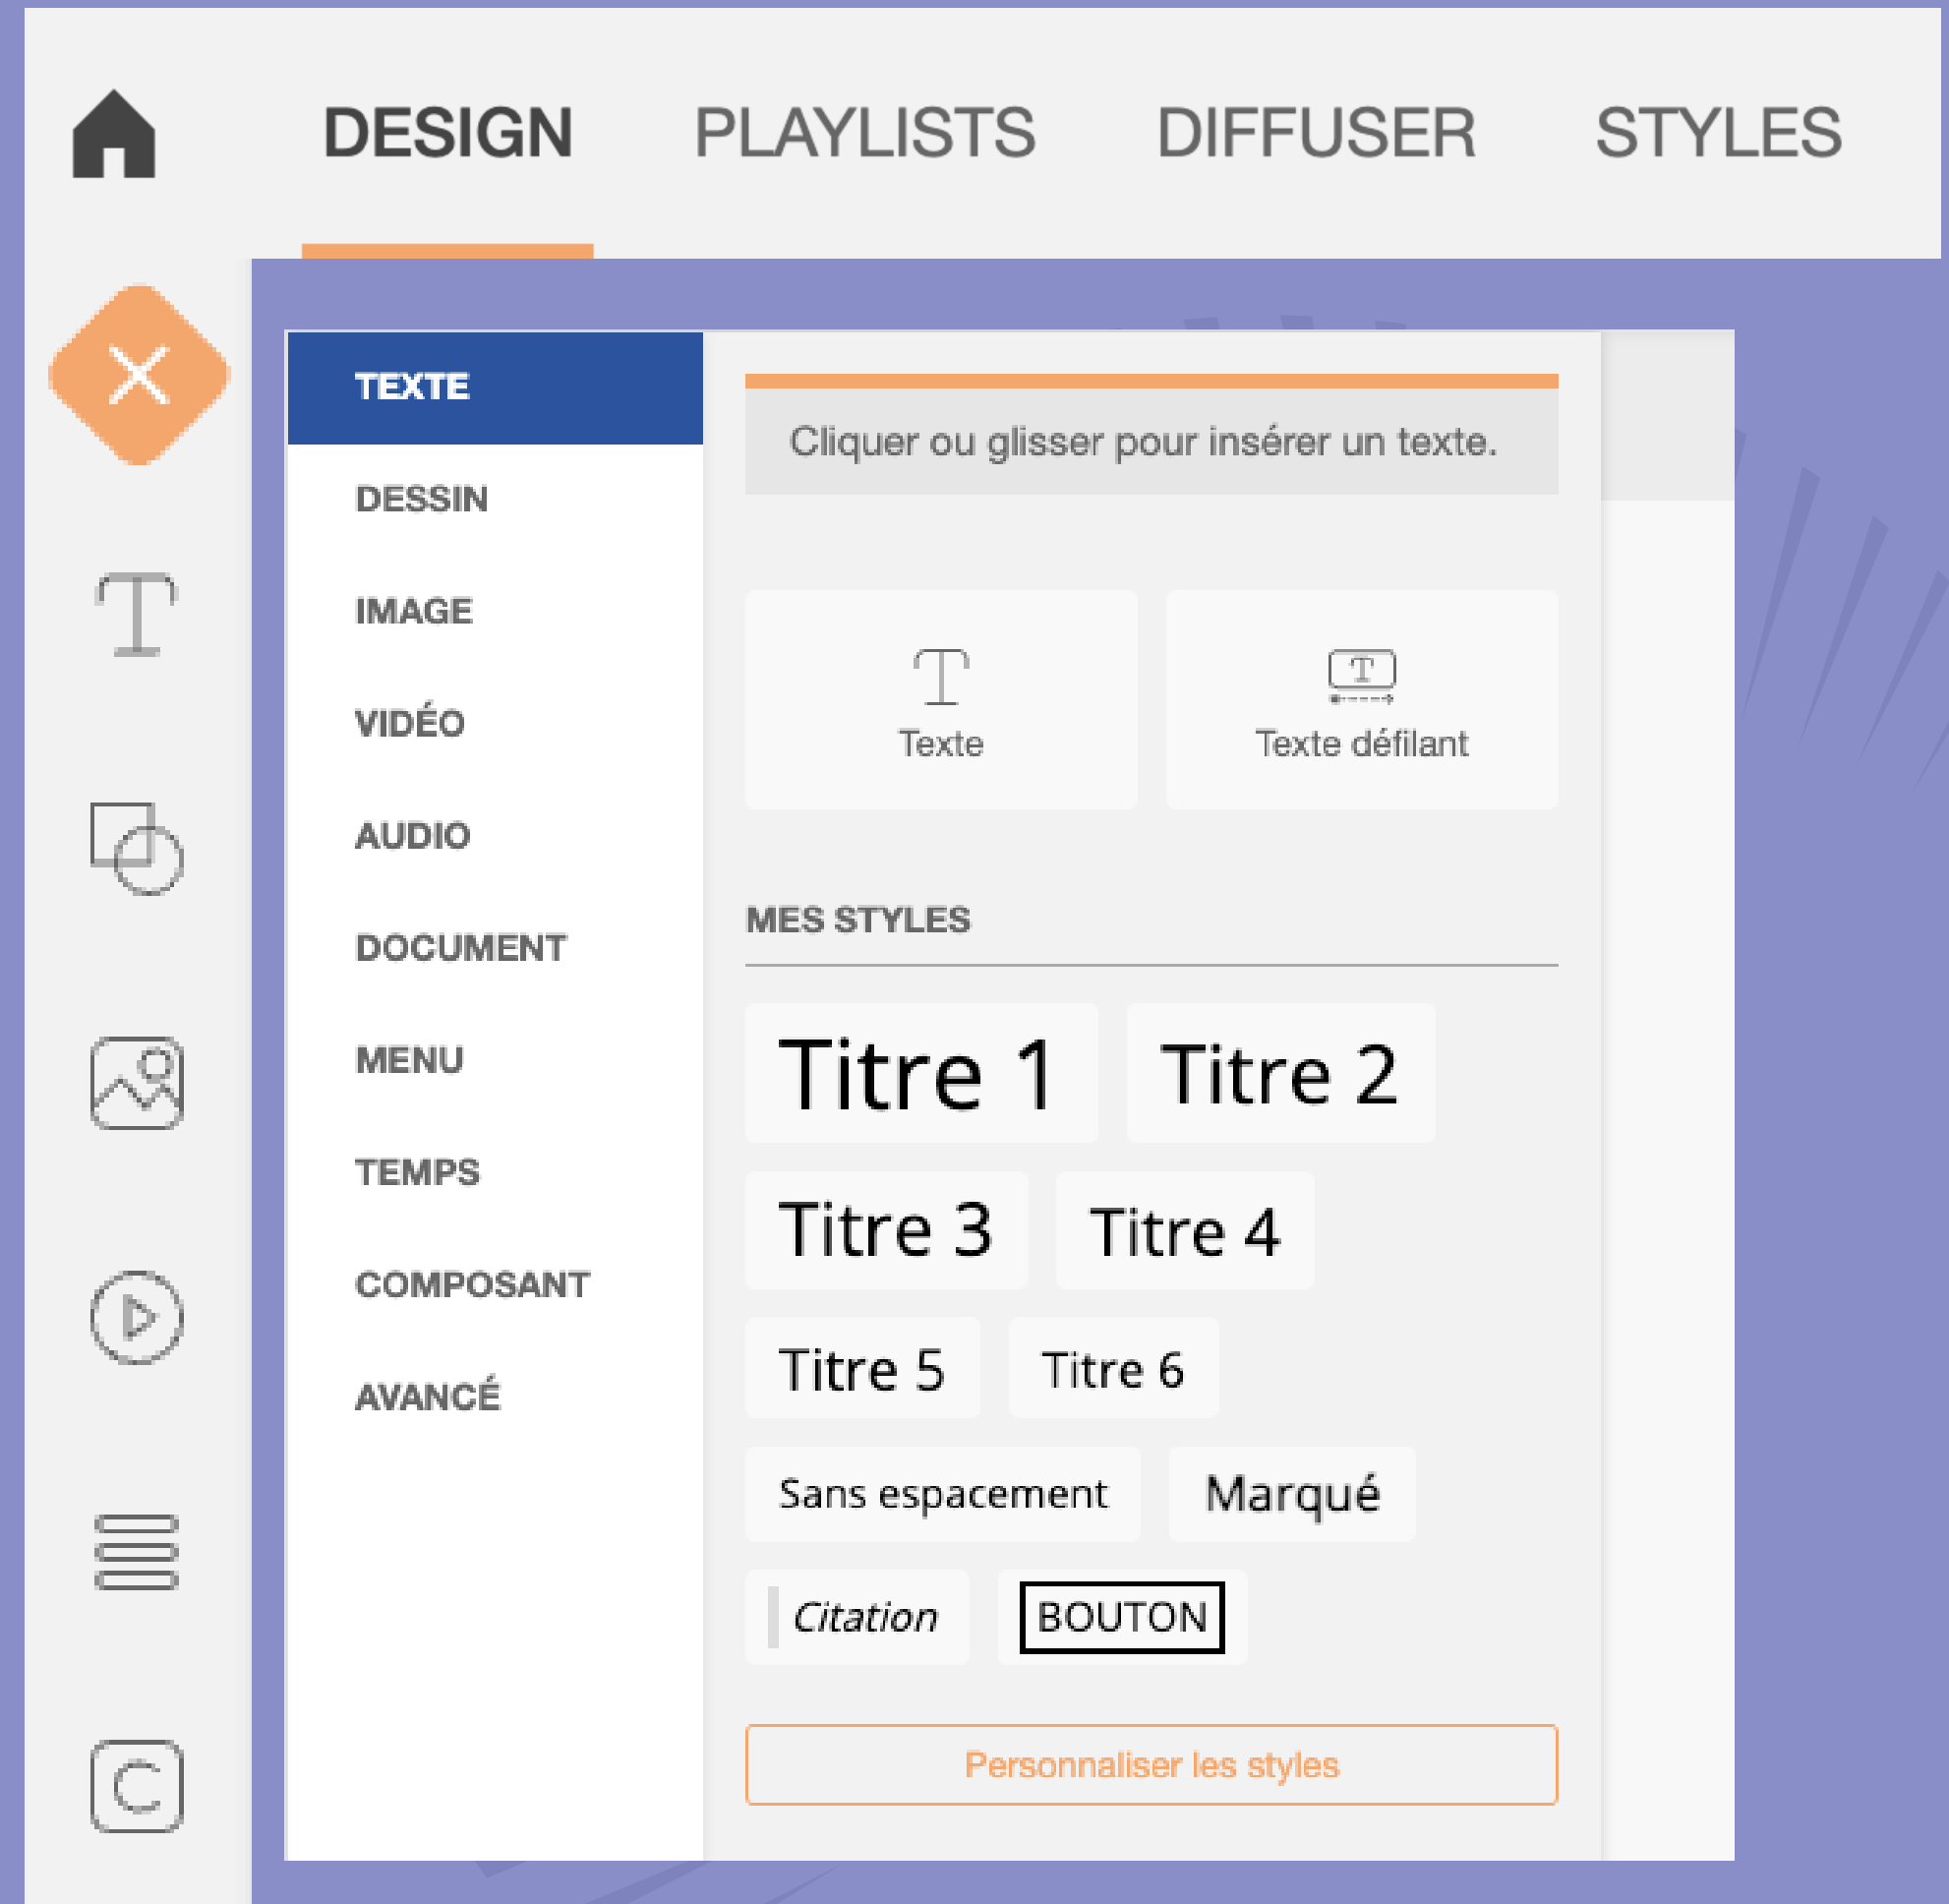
DESIGN PLAYLISTS DIFFUSER STYLES

TEXTE
DESSIN
IMAGE
VIDÉO
AUDIO
DOCUMENT
MENU
TEMPS
COMPOSANT
AVANCÉ

Cliquer ou glisser pour insérer un texte.

Texte

Texte défilant

MES STYLES

Titre 1
Titre 2
Titre 3
Titre 4
Titre 5
Titre 6
Sans espacement
Marqué
Citation
BOUTON

Personnaliser les styles